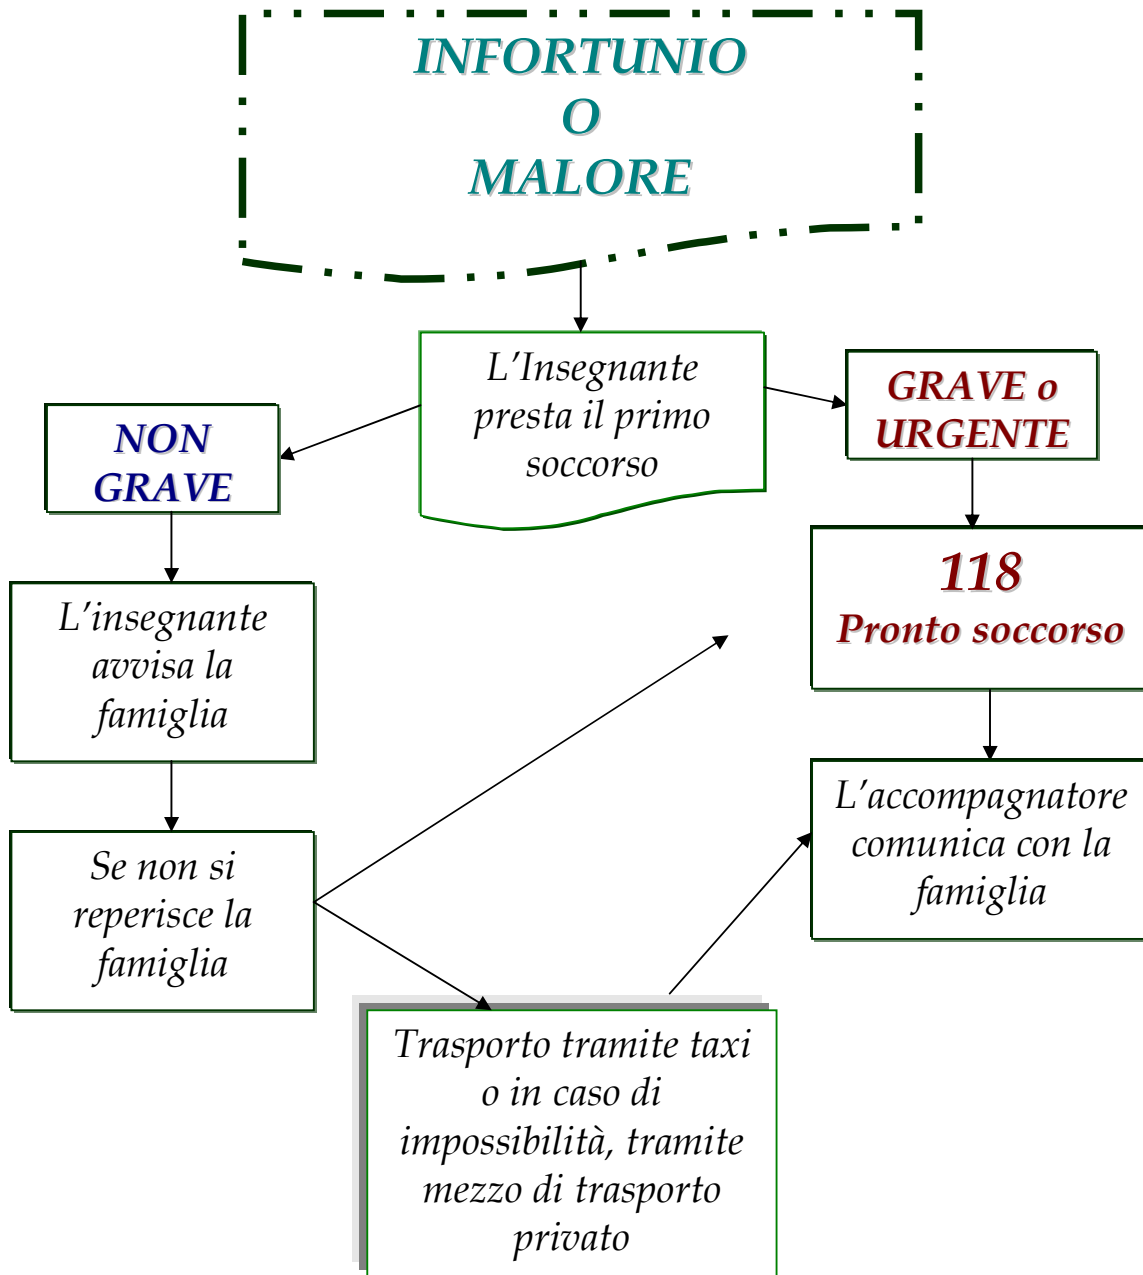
INFORTUNIO
O
MALORE

L'Insegnante presta il primo soccorso

NON GRAVE

GRAVE o URGENTE

L'insegnante avvisa la famiglia

118
Pronto soccorso

Se non si reperisce la famiglia

L'accompagnatore comunica con la famiglia

Trasporto tramite taxi o in caso di impossibilità, tramite mezzo di trasporto privato